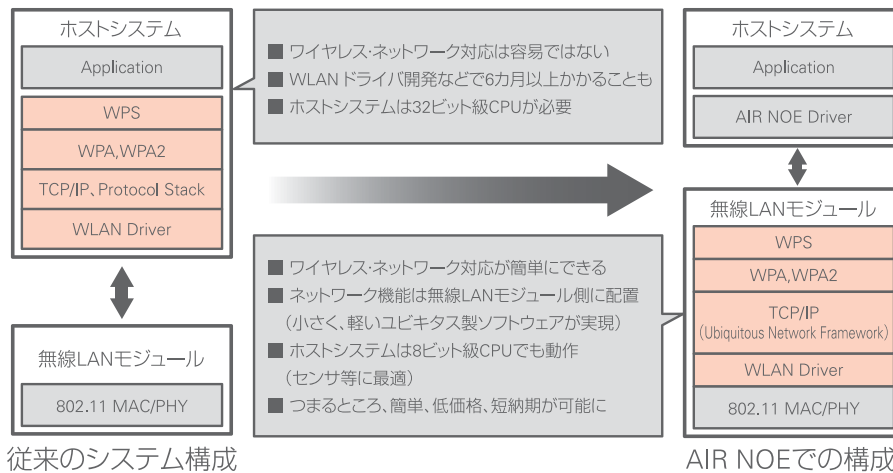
ホストシステム

Application

WPS

WPA,WPA2

TCP/IP、Protocol Stack

WLAN Driver

無線LANモジュール

802.11 MAC/PHY

従来のシステム構成

■ ワイヤレス・ネットワーク対応は容易ではない
■ WLANドライバ開発などで6カ月以上かかることも
■ ホストシステムは32ビット級CPUが必要

■ ワイヤレス・ネットワーク対応が簡単にできる
■ ネットワーク機能は無線LANモジュール側に配置
（小さく、軽いユビキタス製ソフトウェアが実現）
■ ホストシステムは8ビット級CPUでも動作
（センサ等に最適）
■ つまるところ、簡単、低価格、短納期が可能に

ホストシステム

Application

AIR NOE Driver

無線LANモジュール

WPS

WPA,WPA2

TCP/IP
(Ubiquitous Network Framework)

WLAN Driver

802.11 MAC/PHY

AIR NOEでの構成